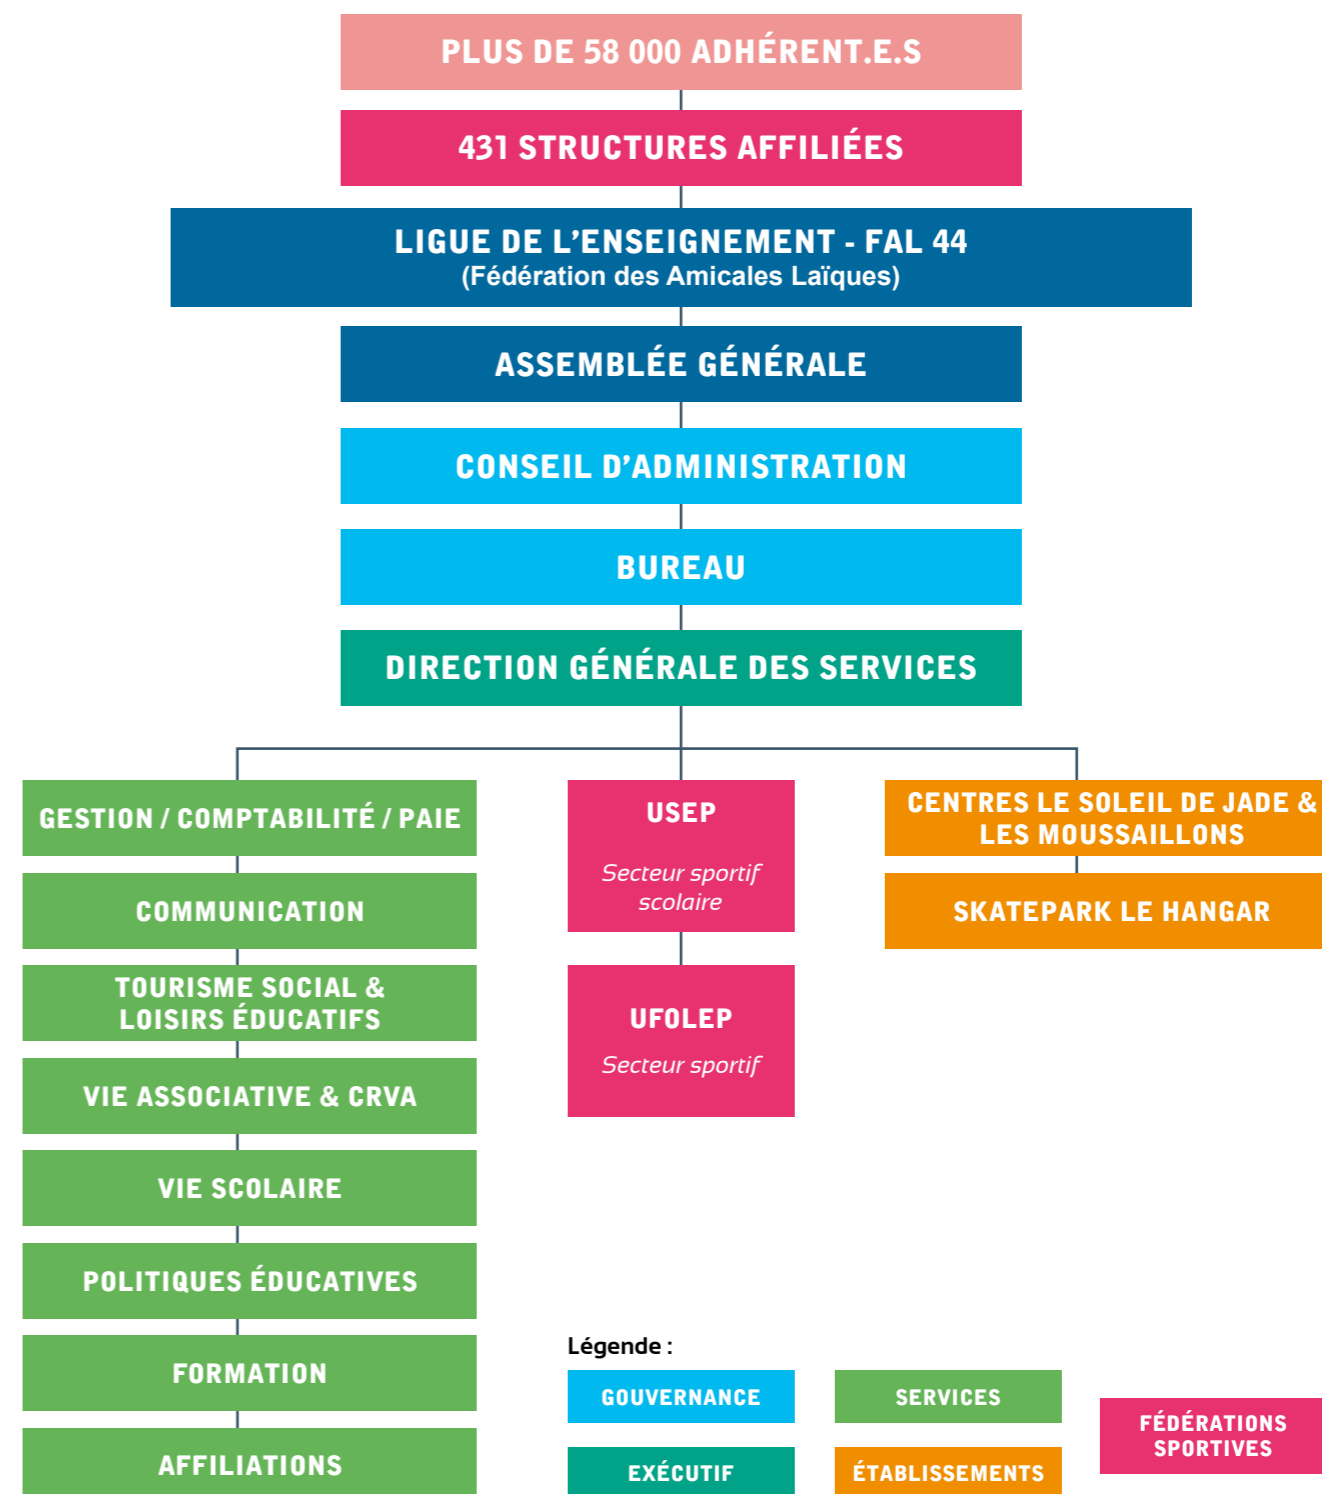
PLUS DE 58 000 ADHÉRENT.E.S

431 STRUCTURES AFFILIÉES

LIGUE DE L'ENSEIGNEMENT - FAL 44
(Fédération des Amicales Laïques)

ASSEMBLÉE GÉNÉRALE

CONSEIL D'ADMINISTRATION

BUREAU

DIRECTION GÉNÉRALE DES SERVICES

GESTION / COMPTABILITÉ / PAIE

COMMUNICATION

TOURISME SOCIAL & LOISIRS ÉDUCATIFS

VIE ASSOCIATIVE & CRVA

VIE SCOLAIRE

POLITIQUES ÉDUCATIVES

FORMATION

AFFILIATIONS

USEP
Secteur sportif scolaire

UFOLEP
Secteur sportif

CENTRES LE SOLEIL DE JADE & LES MOUSSAILLONS

SKATEPARK LE HANGAR

Légende :

GOUVERNANCE

SERVICES

FÉDÉRATIONS SPORTIVES

EXÉCUTIF

ÉTABLISSEMENTS